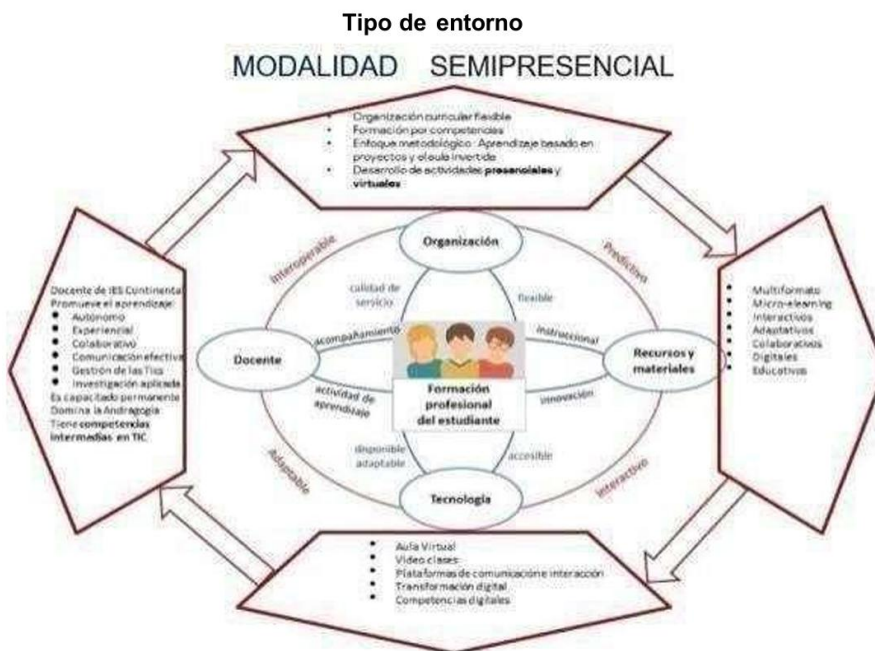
Tipo de entorno

MODALIDAD SEMIPRESENCIAL

- Organización curricular flexible
- Formación por competencias
- Enfoque metodológico: Aprendizaje basado en proyectos y el aula invertida
- Desarrollo de actividades **presenciales** y **virtuales**

Docente de IES Continental
Promueve el aprendizaje:
- Autónomo
- Experiencial
- Colaborativo
- Comunicación efectiva
- Gestión de las Tics
- Investigación aplicada
Es capacitado permanente
Domina la Andragogía
Tiene **competencias intermedias en TIC.**

- Multiformato
- Micro-elearning
- Interactivos
- Adaptativos
- Colaborativos
- Digitales
- Educativos

Interoperable
Predictivo
Adaptable
Interactivo

Organización
calidad de servicio
flexible
Docente
acompañamiento
instruccional
Recursos y materiales
actividad de aprendizaje
innovación
Formación profesional del estudiante
disponible adaptable
accesible
Tecnología

- Aula Virtual
- Video clases
- Plataformas de comunicación e interacción
- Transformación digital
- Competencias digitales